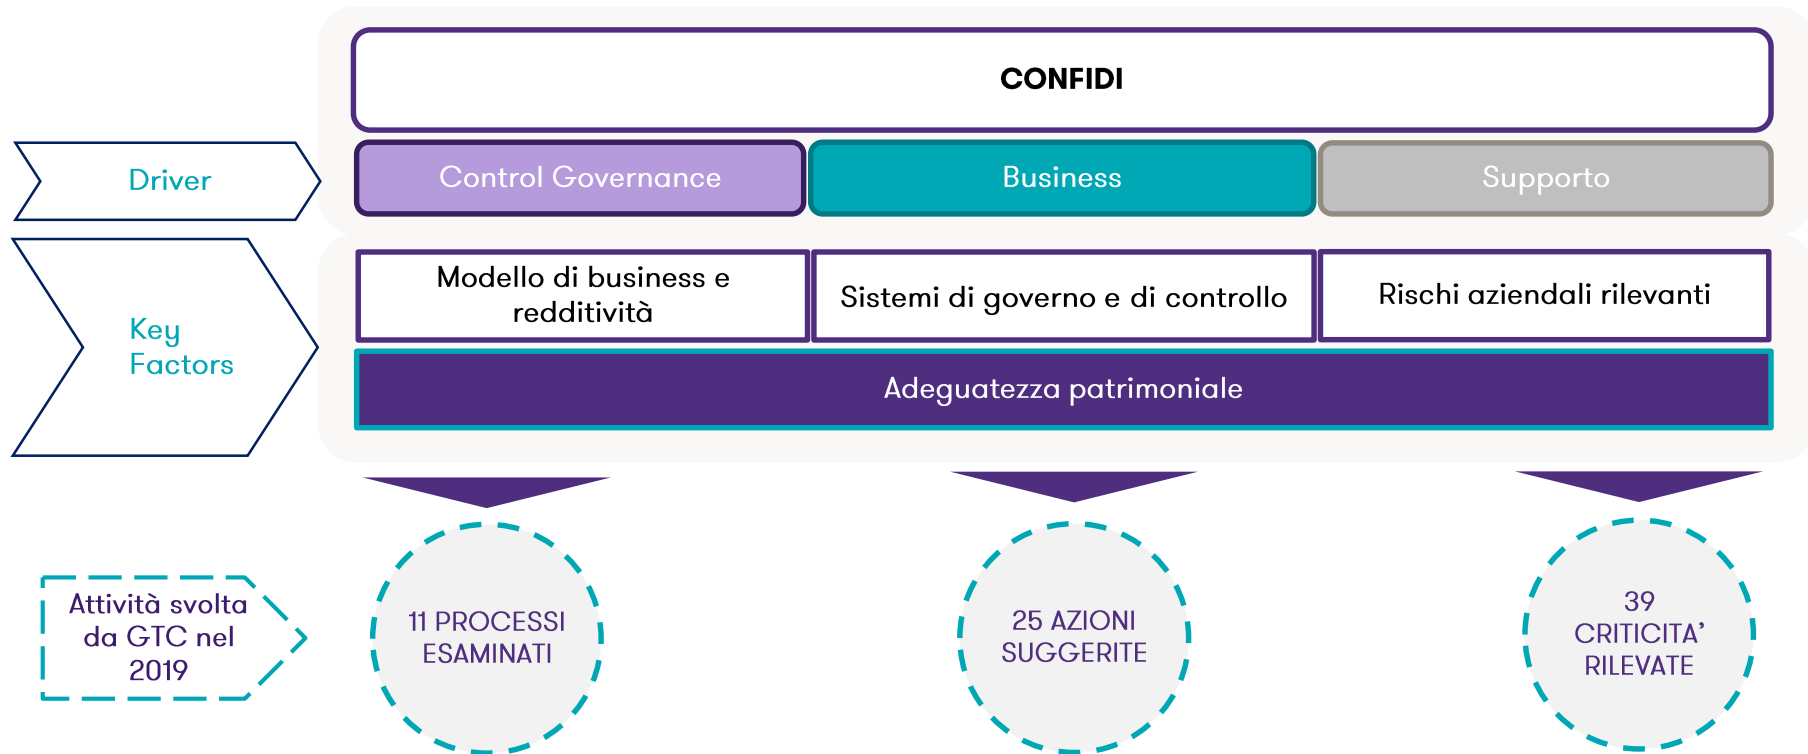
CONFIDI

Driver

Control Governance

Business

Supporto

Key Factors

Modello di business e redditività

Sistemi di governo e di controllo

Rischi aziendali rilevanti

Adeguatezza patrimoniale

Attività svolta da GTC nel 2019

11 PROCESSI ESAMINATI

25 AZIONI SUGGERITE

39 CRITICITA' RILEVATE